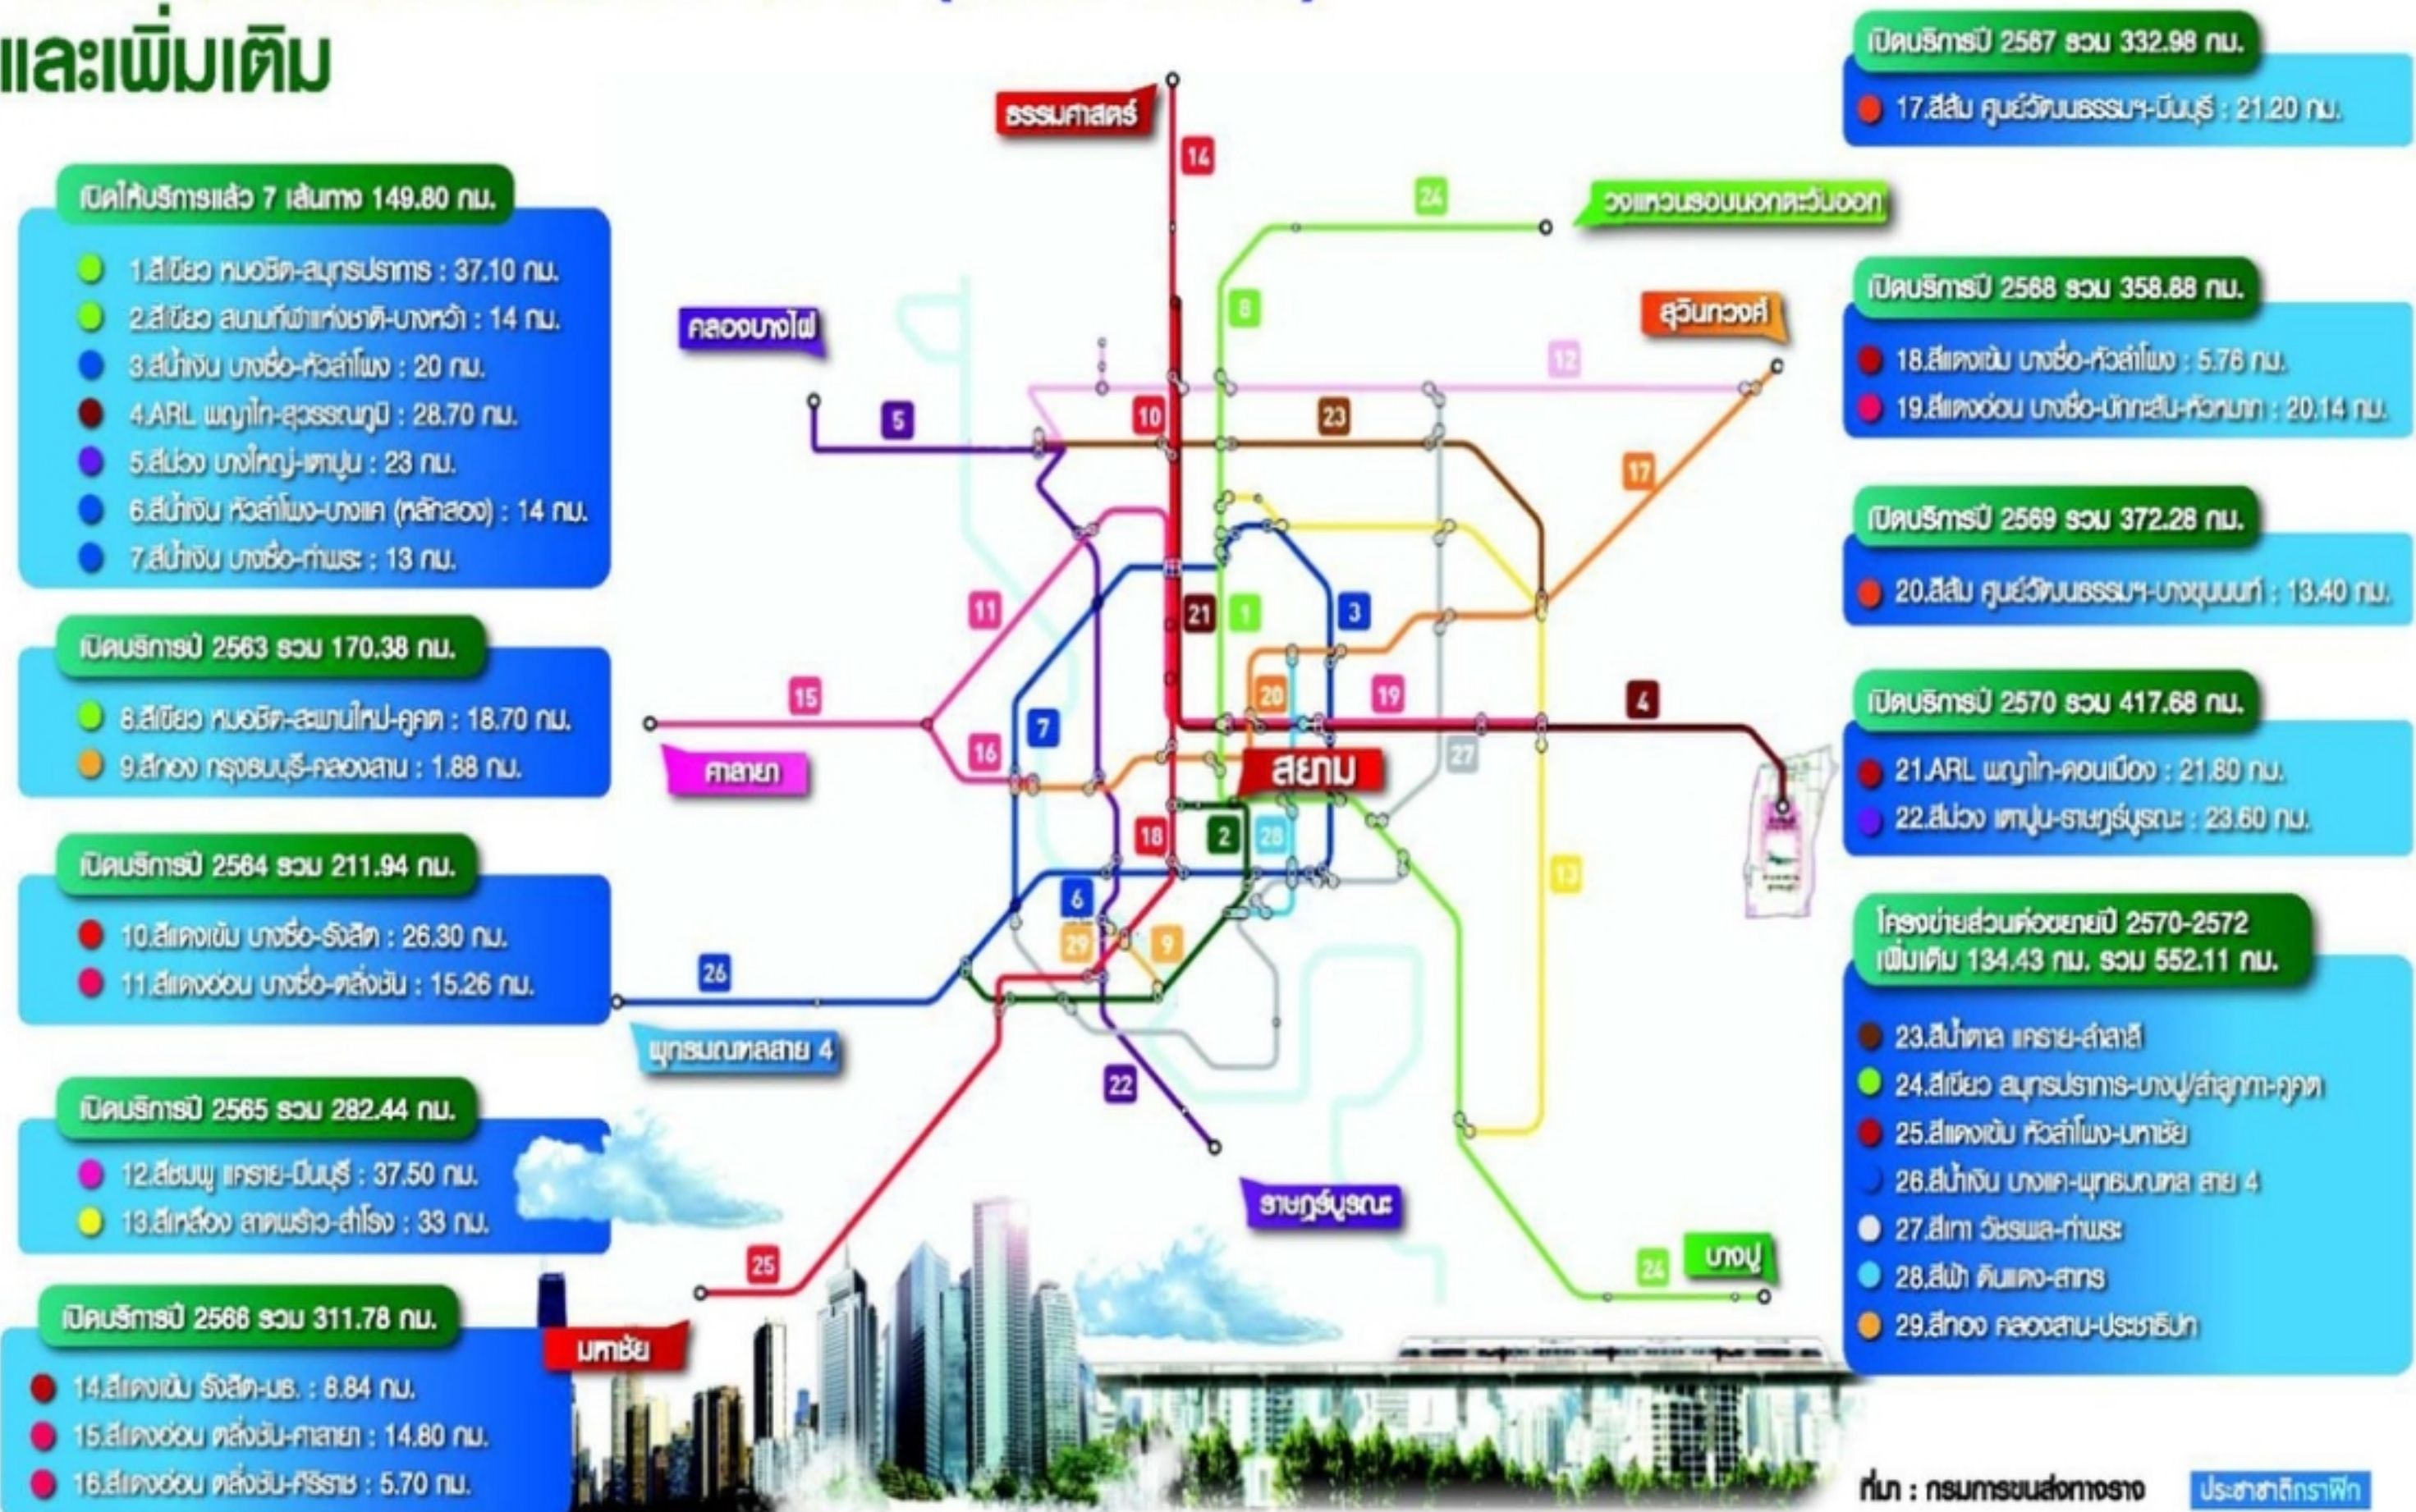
และเพิ่มเติม

เปิดให้บริการแล้ว 7 เส้นทาง 149.80 กม.
1.สีเขียว หมอชิต-สมุทรปราการ : 37.10 กม.
2.สีเขียว สนามกีฬาแห่งชาติ-บางหว้า : 14 กม.
3.สีน้ำเงิน บางซื่อ-หัวลำโพง : 20 กม.
4.ARL พญาไท-สุวรรณภูมิ : 28.70 กม.
5.สีม่วง บางใหญ่-เตาปูน : 23 กม.
6.สีน้ำเงิน หัวลำโพง-บางแค (หลักสอง) : 14 กม.
7.สีน้ำเงิน บางซื่อ-ท่าพระ : 13 กม.

เปิดบริการปี 2563 รวม 170.38 กม.
8.สีเขียว หมอชิต-สะพานใหม่-คูคต : 18.70 กม.
9.สีทอง กรุงธนบุรี-คลองสาน : 1.88 กม.

เปิดบริการปี 2564 รวม 211.94 กม.
10.สีแดงเข้ม บางซื่อ-รังสิต : 26.30 กม.
11.สีแดงอ่อน บางซื่อ-ตลิ่งชัน : 15.26 กม.

เปิดบริการปี 2565 รวม 282.44 กม.
12.สีชมพู แคราย-มีนบุรี : 37.50 กม.
13.สีเหลือง ลาดพร้าว-สำโรง : 33 กม.

เปิดบริการปี 2566 รวม 311.78 กม.
14.สีแดงเข้ม รังสิต-มธ. : 8.84 กม.
15.สีแดงอ่อน ตลิ่งชัน-ศาลายา : 14.80 กม.
16.สีแดงอ่อน ตลิ่งชัน-ศิริราช : 5.70 กม.

ธรรมศาสตร์
คลองบางไผ่
วงแหวนรอบนอกตะวันออก
สุวินทวงศ์
ศาลายา
สยาม
พุทธมณฑลสาย 4
ราษฎร์บูรณะ
บางปู
มหาชัย
14 24 8 12 5 10 23 17 11 21 1 3 15 20 19 4 7 16 27 18 2 28 13 6 29 9 26 22 25 24

เปิดบริการปี 2567 รวม 332.98 กม.
17.สีส้ม ศูนย์วัฒนธรรมฯ-มีนบุรี : 21.20 กม.

เปิดบริการปี 2568 รวม 358.88 กม.
18.สีแดงเข้ม บางซื่อ-หัวลำโพง : 5.76 กม.
19.สีแดงอ่อน บางซื่อ-มักกะสัน-หัวหมาก : 20.14 กม.

เปิดบริการปี 2569 รวม 372.28 กม.
20.สีส้ม ศูนย์วัฒนธรรมฯ-บางขุนนนท์ : 13.40 กม.

เปิดบริการปี 2570 รวม 417.68 กม.
21.ARL พญาไท-ดอนเมือง : 21.80 กม.
22.สีม่วง เตาปูน-ราษฎร์บูรณะ : 23.60 กม.

โครงข่ายส่วนต่อขยายปี 2570-2572
เพิ่มเติม 134.43 กม. รวม 552.11 กม.
23.สีน้ำตาล แคราย-ลำสาลี
24.สีเขียว สมุทรปราการ-บางปู/ลำลูกกา-คูคต
25.สีแดงเข้ม หัวลำโพง-มหาชัย
26.สีน้ำเงิน บางแค-พุทธมณฑล สาย 4
27.สีเทา วัชรพล-ท่าพระ
28.สีฟ้า ดินแดง-สาทร
29.สีทอง คลองสาน-ประชาธิปก

ที่มา : กรมการขนส่งทางราง
ประชาชาติกราฟิก